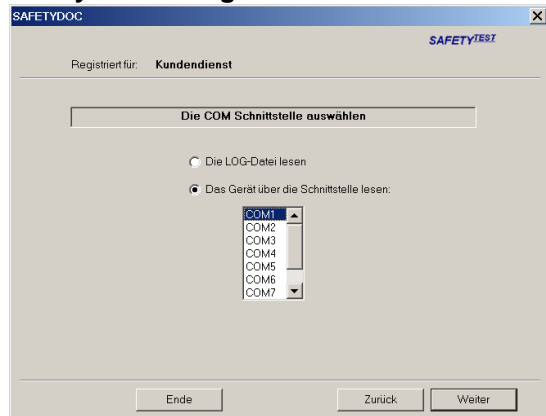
SAFETYDOC

SAFETYTEST

Registriert für: Kundendienst

Die COM Schnittstelle auswählen

Die LOG-Datei lesen

Das Gerät über die Schnittstelle lesen:

COM1
COM2
COM3
COM4
COM5
COM6
COM7

Ende

Zurück

Weiter